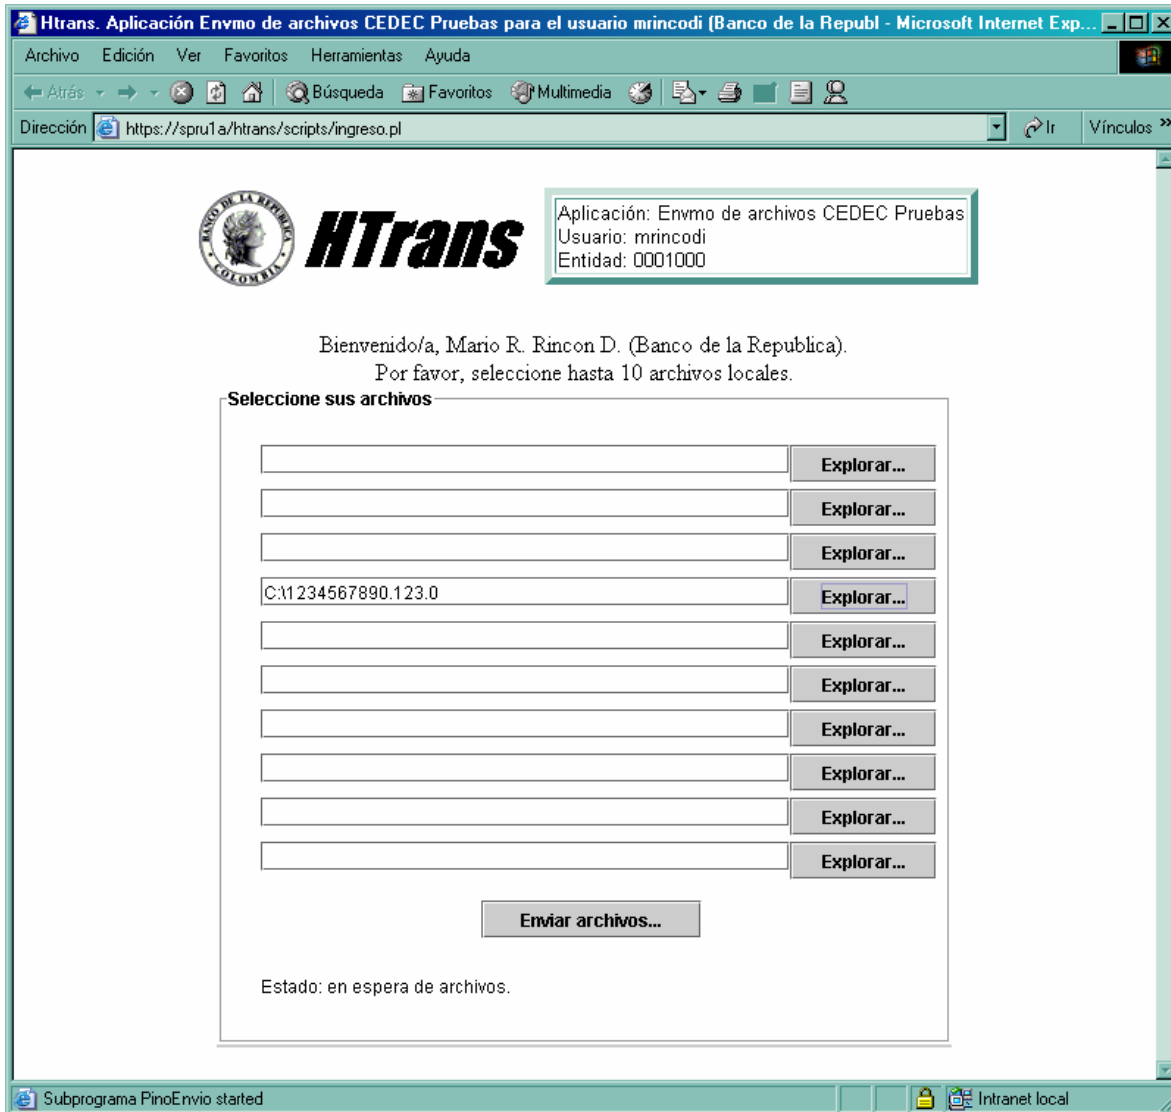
Htrans. Aplicación Envmo de archivos CEDEC Pruebas para el usuario mrincodi (Banco de la Republ - Microsoft Internet Exp...

Archivo Edición Ver Favoritos Herramientas Ayuda

Atrás Búsqueda Favoritos Multimedia

Dirección https://spru1a/htrans/scripts/ingreso.pl Ir Vínculos »

BANCO DE LA REPUBLICA COLOMBIA

HTrans

Aplicación: Envmo de archivos CEDEC Pruebas
Usuario: mrincodi
Entidad: 0001000

Bienvenido/a, Mario R. Rincon D. (Banco de la Republica).
Por favor, seleccione hasta 10 archivos locales.

Seleccione sus archivos

Explorar...

Explorar...

Explorar...

C:\1234567890.123.0 Explorar...

Explorar...

Explorar...

Explorar...

Explorar...

Explorar...

Explorar...

Enviar archivos...

Estado: en espera de archivos.

Subprograma PinoEnvio started

Intranet local